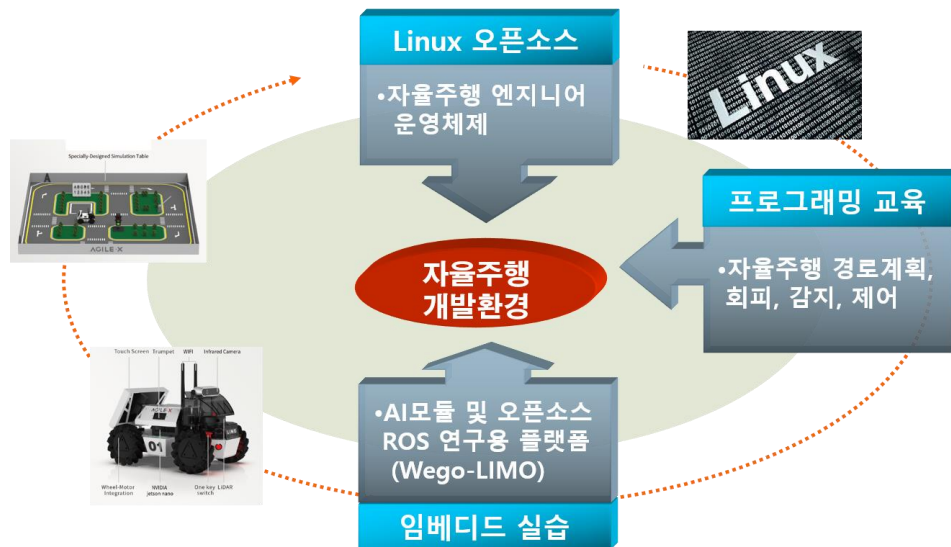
Linux 오픈소스

•자율주행 엔지니어 운영체제

Linux

Specially-Designed Simulation Table

AGILE X

프로그래밍 교육

•자율주행 경로계획, 회피, 감지, 제어

자율주행 개발환경

Touch Screen Trumpet WIFI Infrared Camera

Wheel-Motor Integration NVIDIA jetson nano One key switch LiDAR

•AI모듈 및 오픈소스 ROS 연구용 플랫폼 (Wego-LIMO)

임베디드 실습